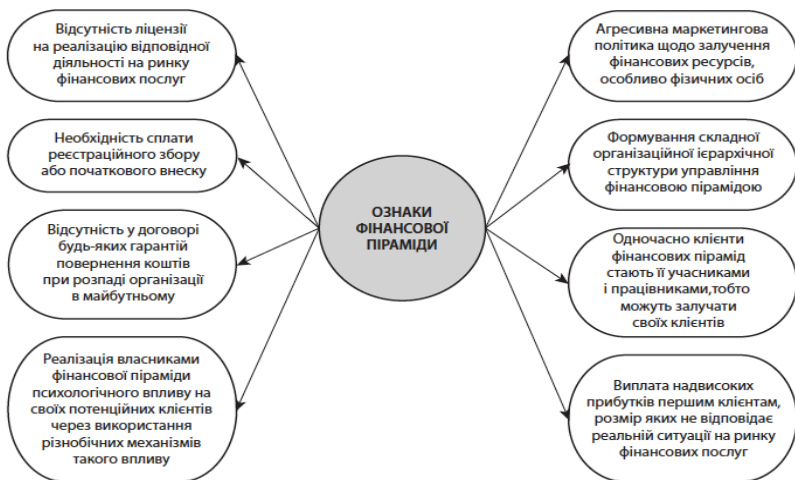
ОЗНАКИ ФІНАНСОВОЇ ПІРАМІДИ

Відсутність ліцензії на реалізацію відповідної діяльності на ринку фінансових послуг

Необхідність сплати реєстраційного збору або початкового внеску

Відсутність у договорі будь-яких гарантій повернення коштів при розпаді організації в майбутньому

Реалізація власниками фінансової піраміди психологічного впливу на своїх потенційних клієнтів через використання різнобічних механізмів такого впливу

Агресивна маркетингова політика щодо залучення фінансових ресурсів, особливо фізичних осіб

Формування складної організаційної ієрархічної структури управління фінансовою пірамідою

Одночасно клієнти фінансових пірамід стають її учасниками і працівниками,тобто можуть залучати своїх клієнтів

Виплата надвисоких прибутків першим клієнтам, розмір яких не відповідає реальній ситуації на ринку фінансових послуг